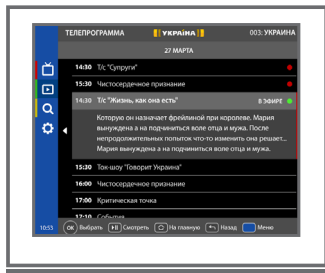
ТЕЛЕПРОГРАММА УКРАЇНА 003: УКРАИНА

27 МАРТА

14:30 Т/с "Сурогуі"

15:30 Чистосердечное признание

14:30 Т/с "Жизнь, как она есть" В ЭФИРЕ

Которую он назначает фрейлиной при королеве. Мария вынуждена а на подчиниться воле отца и мужа. После непродолжительных попыток что-то изменить она решает... Мария вынуждена а на подчиниться воле отца и мужа.

15:30 Ток-шоу "Говорит Украина"

16:00 Чистосердечное признание

17:00 Критическая точка

17:10 События

10:53 OK Выбрать ▶II Смотреть На главную Назад Меню